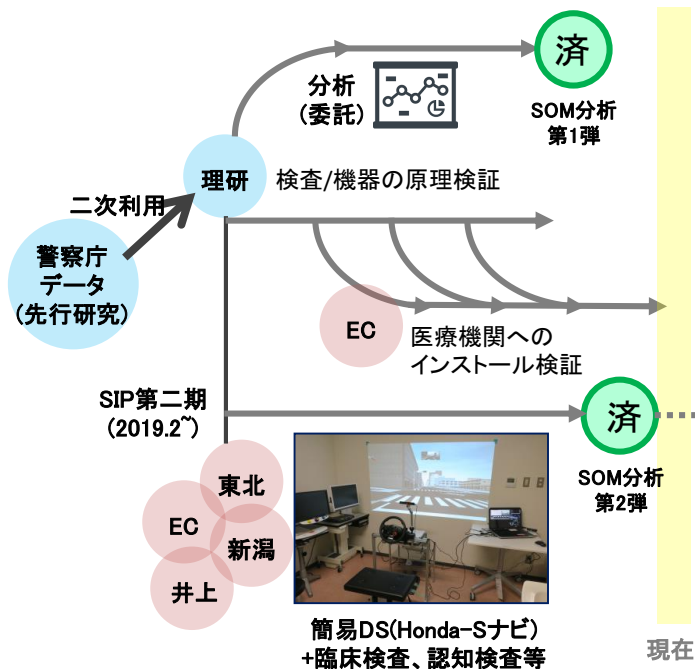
分析
（委託）

済
SOM分析
第1弾

理研
検査/機器の原理検証

二次利用

警察庁
データ
（先行研究）

EC
医療機関への
インストール検証

SIP第二期
（2019.2~）

済
SOM分析
第2弾

東北
EC
新潟
井上

簡易DS(Honda-Sナビ)
+臨床検査、認知検査等

現在